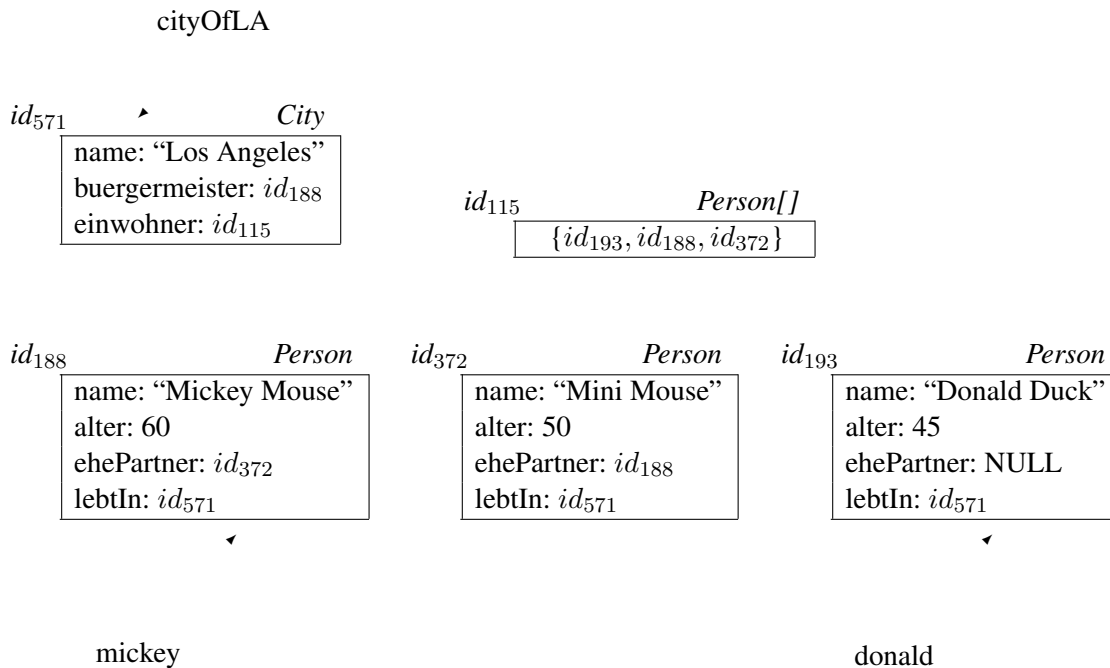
cityOfLA

$id_{571}$ City

name: “Los Angeles”
buergermeister: $id_{188}$
einwohner: $id_{115}$

$id_{115}$ Person[]

$\{id_{193}, id_{188}, id_{372}\}$

$id_{188}$ Person

name: “Mickey Mouse”
alter: 60
ehePartner: $id_{372}$
lebtIn: $id_{571}$

$id_{372}$ Person

name: “Mini Mouse”
alter: 50
ehePartner: $id_{188}$
lebtIn: $id_{571}$

$id_{193}$ Person

name: “Donald Duck”
alter: 45
ehePartner: NULL
lebtIn: $id_{571}$

mickey

donald